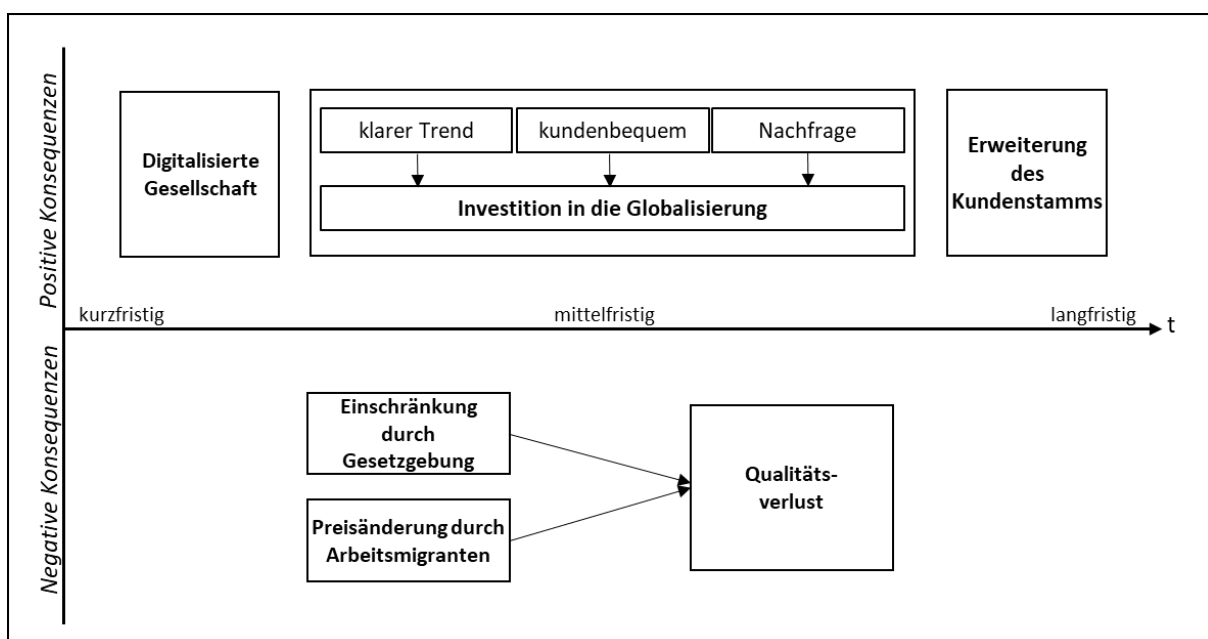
Positive Konsequenzen

Digitalisierte Gesellschaft

klarer Trend

kundenbequem

Nachfrage

Investition in die Globalisierung

Erweiterung des Kundenstamms

kurzfristig

mittelfristig

langfristig

t

Negative Konsequenzen

Einschränkung durch Gesetzgebung

Preisänderung durch Arbeitsmigranten

Qualitätsverlust